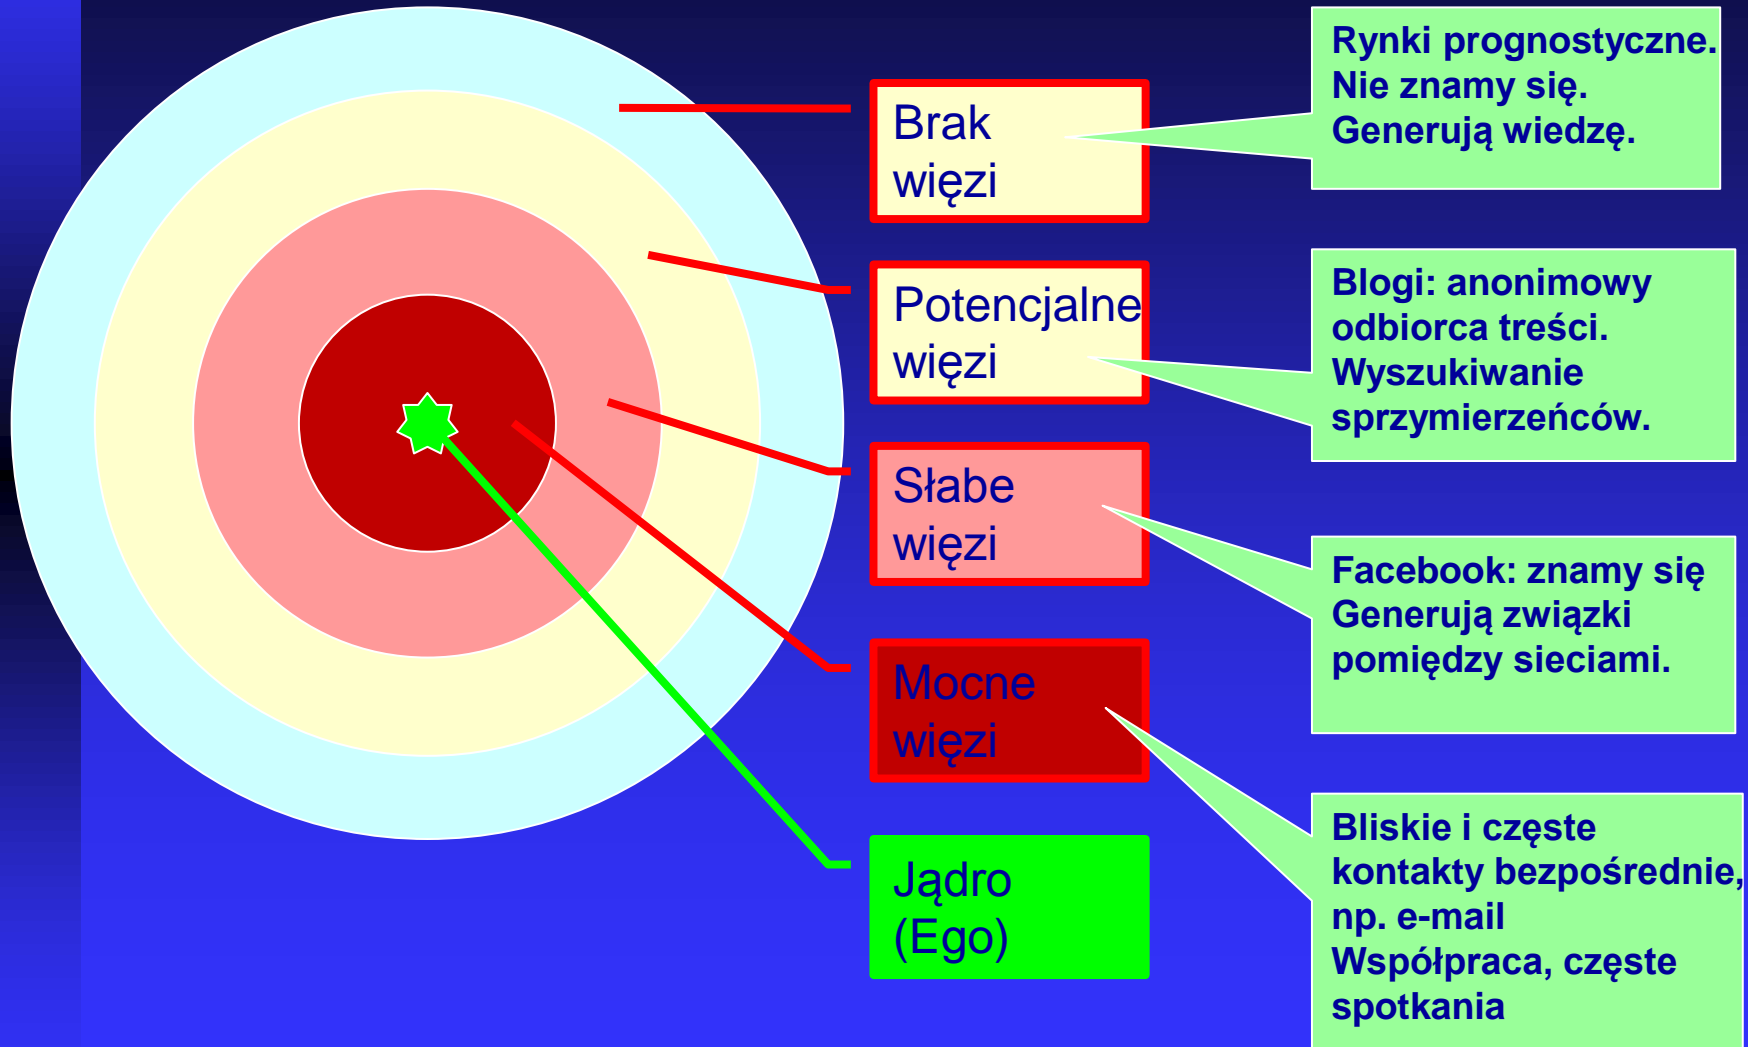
Brak więzi

Rynki prognostyczne. Nie znamy się. Generują wiedzę.

Potencjalne więzi

Blogi: anonimowy odbiorca treści. Wyszukiwanie sprzymierzeńców.

Słabe więzi

Facebook: znamy się Generują związki pomiędzy sieciami.

Mocne więzi

Bliskie i częste kontakty bezpośrednie, np. e-mail Współpraca, częste spotkania

Jądro (Ego)